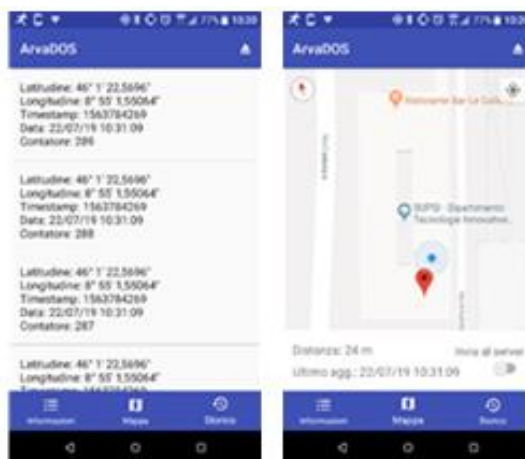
ArvaDOS

Latitudine: 46° 1' 22,5696"
Longitudine: 8° 55' 1,55064"
Timestamp: 1563784269
Data: 22/07/19 10:31:09
Contatore: 289

Latitudine: 46° 1' 22,5696"
Longitudine: 8° 55' 1,55064"
Timestamp: 1563784269
Data: 22/07/19 10:31:09
Contatore: 288

Latitudine: 46° 1' 22,5696"
Longitudine: 8° 55' 1,55064"
Timestamp: 1563784269
Data: 22/07/19 10:31:09
Contatore: 287

Latitudine: 46° 1' 22,5696"
Longitudine: 8° 55' 1,55064"
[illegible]

Informazioni
Mappa
Storico

ArvaDOS

Ristorante Bar La Colli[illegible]

SUPSI - Dipartimento Tecnologie Innovative

Distanza: 24 m
Invia al server
Ultimo agg.: 22/07/19 10:31:09

Informazioni
Mappa
Storico